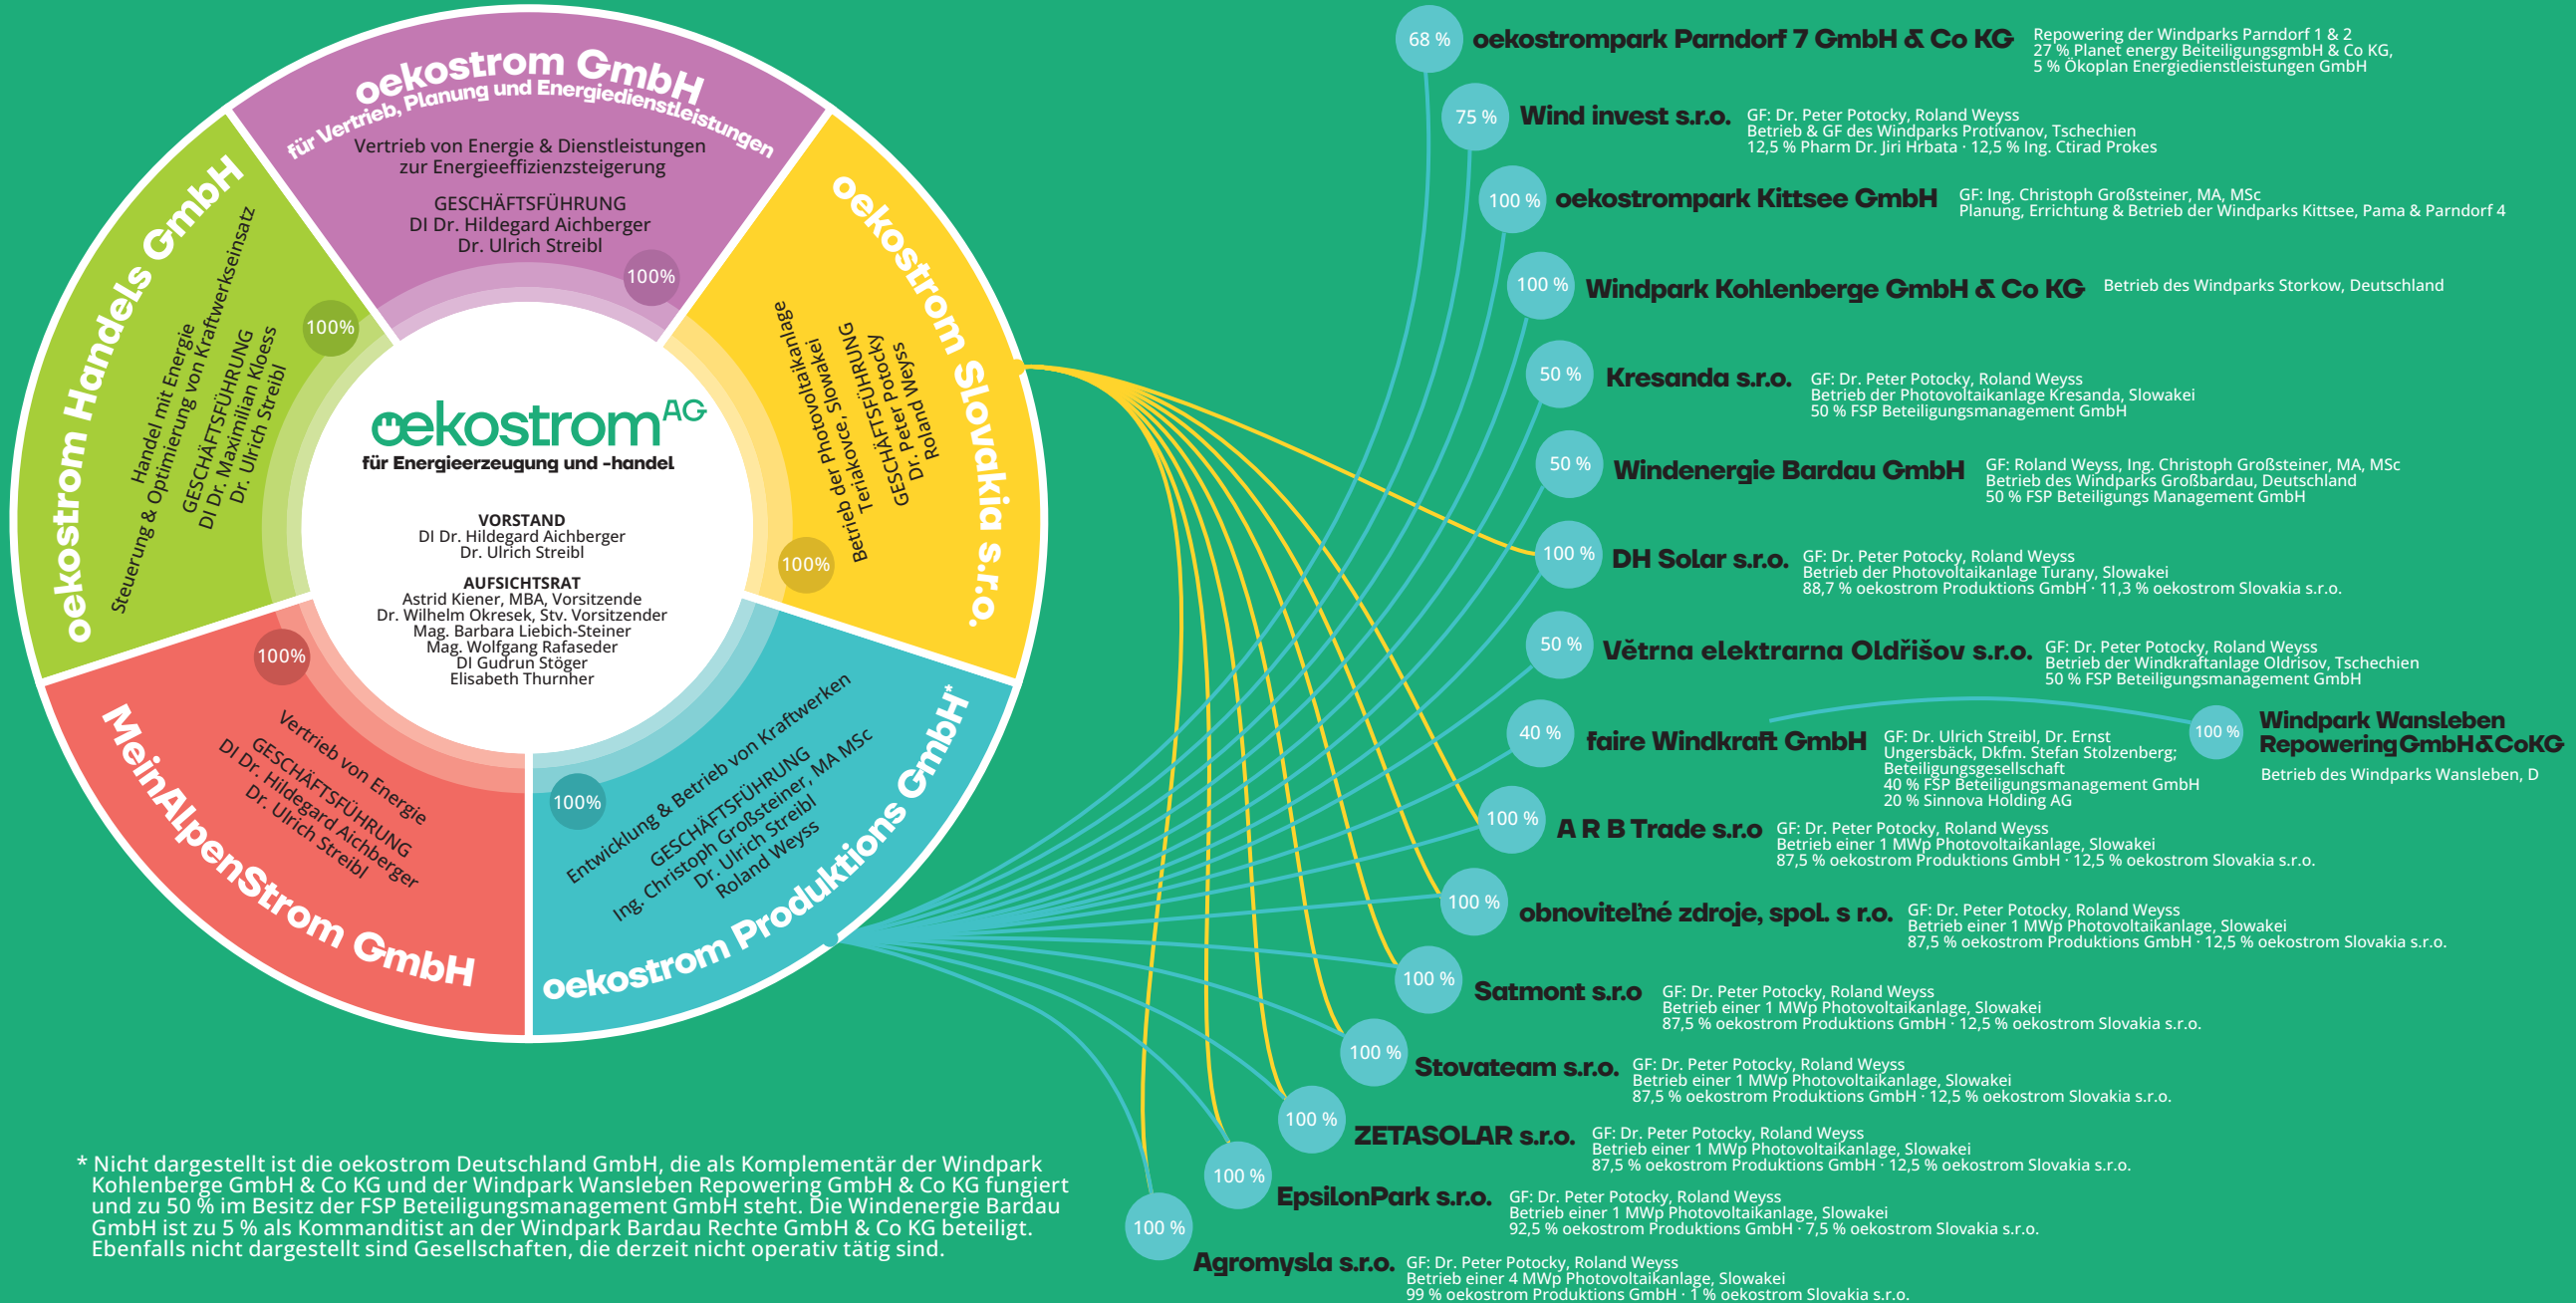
oekostrom AG
für Energieerzeugung und -handel

VORSTAND
DI Dr. Hildegard Aichberger
Dr. Ulrich Streibl

AUFSICHTSRAT
Astrid Kiener, MBA, Vorsitzende
Dr. Wilhelm Okresek, Stv. Vorsitzender
Mag. Barbara Liebich-Steiner
Mag. Wolfgang Rafaseder
DI Gudrun Stöger
Elisabeth Thurnher

oekostrom GmbH
für Vertrieb, Planung und Energiedienstleistungen
Vertrieb von Energie & Dienstleistungen zur Energieeffizienzsteigerung
GESCHÄFTSFÜHRUNG
DI Dr. Hildegard Aichberger
Dr. Ulrich Streibl
100%

oekostrom Slovakia s.r.o.
Betrieb der Photovoltaikanlage Teriakovce, Slowakei
GESCHÄFTSFÜHRUNG
Dr. Peter Potocky
Roland Weyss
100%

oekostrom Produktions GmbH*
Entwicklung & Betrieb von Kraftwerken
GESCHÄFTSFÜHRUNG
Ing. Christoph Großsteiner, MA MSc
Dr. Ulrich Streibl
Roland Weyss
100%

MeinAlpenStrom GmbH
Vertrieb von Energie
GESCHÄFTSFÜHRUNG
DI Dr. Hildegard Aichberger
Dr. Ulrich Streibl
100%

oekostrom Handels GmbH
Handel mit Energie
Steuerung & Optimierung von Kraftwerkseinsatz
GESCHÄFTSFÜHRUNG
DI Dr. Maximilian Kloess
Dr. Ulrich Streibl
100%

68 % oekostrompark Parndorf 7 GmbH & Co KG Repowering der Windparks Parndorf 1 & 2
27 % Planet energy BeteiligungsgmbH & Co KG,
5 % Ökoplan Energiedienstleistungen GmbH

75 % Wind invest s.r.o. GF: Dr. Peter Potocky, Roland Weyss
Betrieb & GF des Windparks Protivanov, Tschechien
12,5 % Pharm Dr. Jiri Hrbata · 12,5 % Ing. Ctirad Prokes

100 % oekostrompark Kittsee GmbH GF: Ing. Christoph Großsteiner, MA, MSc
Planung, Errichtung & Betrieb der Windparks Kittsee, Pama & Parndorf 4

100 % Windpark Kohlenberge GmbH & Co KG Betrieb des Windparks Storkow, Deutschland

50 % Kresanda s.r.o. GF: Dr. Peter Potocky, Roland Weyss
Betrieb der Photovoltaikanlage Kresanda, Slowakei
50 % FSP Beteiligungsmanagement GmbH

50 % Windenergie Bardau GmbH GF: Roland Weyss, Ing. Christoph Großsteiner, MA, MSc
Betrieb des Windparks Großbardau, Deutschland
50 % FSP Beteiligungs Management GmbH

100 % DH Solar s.r.o. GF: Dr. Peter Potocky, Roland Weyss
Betrieb der Photovoltaikanlage Turany, Slowakei
88,7 % oekostrom Produktions GmbH · 11,3 % oekostrom Slovakia s.r.o.

50 % Větrna elektrarna Oldřišov s.r.o. GF: Dr. Peter Potocky, Roland Weyss
Betrieb der Windkraftanlage Oldrisov, Tschechien
50 % FSP Beteiligungsmanagement GmbH

40 % faire Windkraft GmbH GF: Dr. Ulrich Streibl, Dr. Ernst Ungersbäck, Dkfm. Stefan Stolzenberg; Beteiligungsgesellschaft
40 % FSP Beteiligungsmanagement GmbH
20 % Sinnova Holding AG

100 % Windpark Wansleben Repowering GmbH&CoKG
Betrieb des Windparks Wansleben, D

100 % A R B Trade s.r.o GF: Dr. Peter Potocky, Roland Weyss
Betrieb einer 1 MWp Photovoltaikanlage, Slowakei
87,5 % oekostrom Produktions GmbH · 12,5 % oekostrom Slovakia s.r.o.

100 % obnoviteľné zdroje, spol. s r.o. GF: Dr. Peter Potocky, Roland Weyss
Betrieb einer 1 MWp Photovoltaikanlage, Slowakei
87,5 % oekostrom Produktions GmbH · 12,5 % oekostrom Slovakia s.r.o.

100 % Satmont s.r.o GF: Dr. Peter Potocky, Roland Weyss
Betrieb einer 1 MWp Photovoltaikanlage, Slowakei
87,5 % oekostrom Produktions GmbH · 12,5 % oekostrom Slovakia s.r.o.

100 % Stovateam s.r.o. GF: Dr. Peter Potocky, Roland Weyss
Betrieb einer 1 MWp Photovoltaikanlage, Slowakei
87,5 % oekostrom Produktions GmbH · 12,5 % oekostrom Slovakia s.r.o.

100 % ZETASOLAR s.r.o. GF: Dr. Peter Potocky, Roland Weyss
Betrieb einer 1 MWp Photovoltaikanlage, Slowakei
87,5 % oekostrom Produktions GmbH · 12,5 % oekostrom Slovakia s.r.o.

100 % EpsilonPark s.r.o. GF: Dr. Peter Potocky, Roland Weyss
Betrieb einer 1 MWp Photovoltaikanlage, Slowakei
92,5 % oekostrom Produktions GmbH · 7,5 % oekostrom Slovakia s.r.o.

100 % Agromysla s.r.o. GF: Dr. Peter Potocky, Roland Weyss
Betrieb einer 4 MWp Photovoltaikanlage, Slowakei
99 % oekostrom Produktions GmbH · 1 % oekostrom Slovakia s.r.o.

* Nicht dargestellt ist die oekostrom Deutschland GmbH, die als Komplementär der Windpark Kohlenberge GmbH & Co KG und der Windpark Wansleben Repowering GmbH & Co KG fungiert und zu 50 % im Besitz der FSP Beteiligungsmanagement GmbH steht. Die Windenergie Bardau GmbH ist zu 5 % als Kommanditist an der Windpark Bardau Rechte GmbH & Co KG beteiligt. Ebenfalls nicht dargestellt sind Gesellschaften, die derzeit nicht operativ tätig sind.